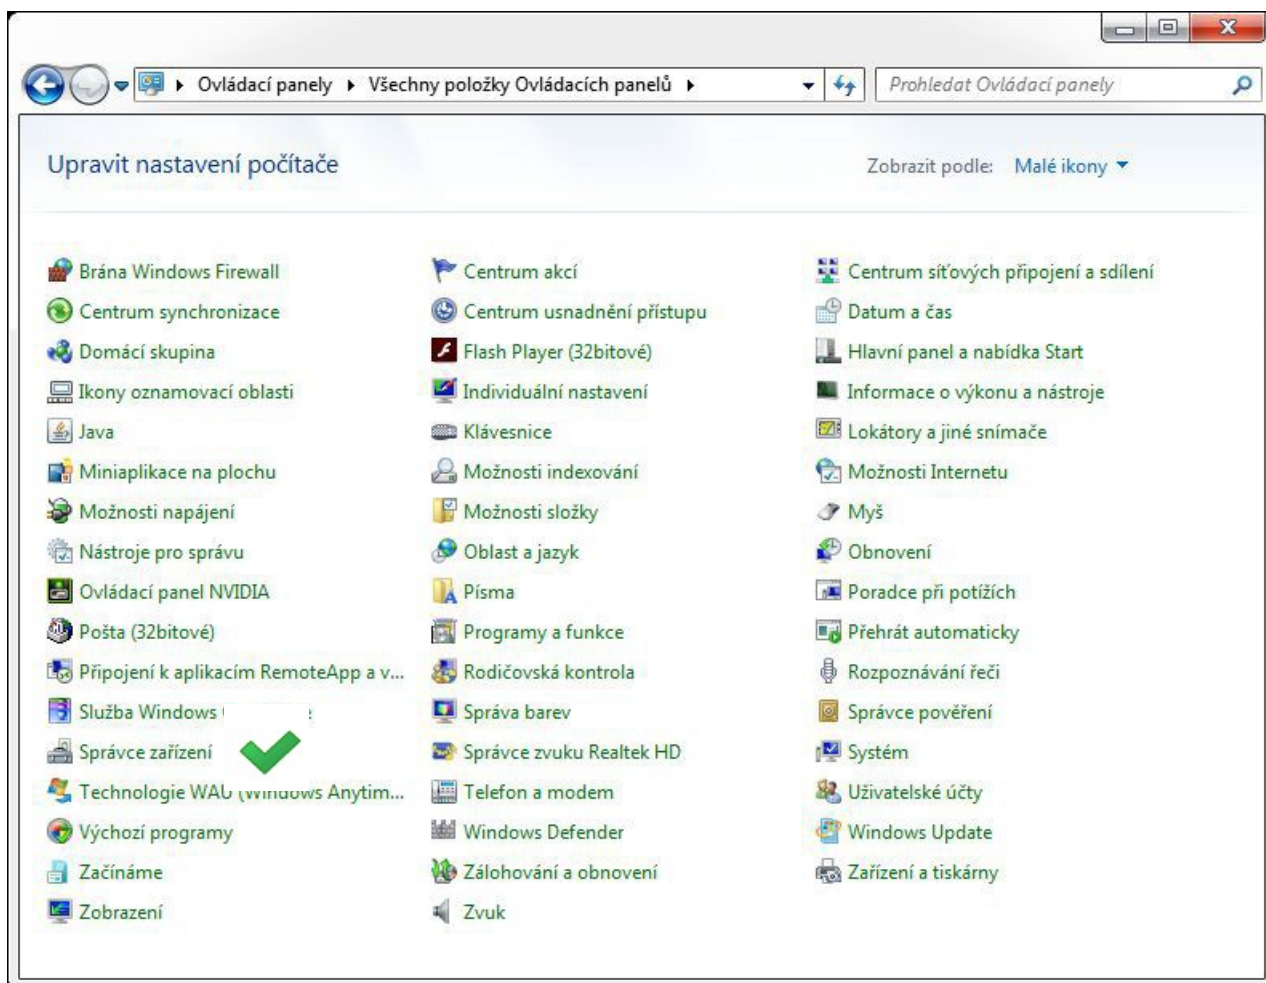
Ovládací panely ▸ Všechny položky Ovládacích panelů ▸

Prohledat Ovládací panely

Upravit nastavení počítače

Zobrazit podle: Malé ikony

Brána Windows Firewall
Centrum synchronizace
Domácí skupina
Ikony oznamovací oblasti
Java
Miniaplikace na plochu
Možnosti napájení
Nástroje pro správu
Ovládací panel NVIDIA
Pošta (32bitové)
Připojení k aplikacím RemoteApp a v...
Služba Windows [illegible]
Správce zařízení
Technologie WA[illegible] Windows Anytim...
Výchozí programy
Začínáme
Zobrazení

Centrum akcí
Centrum usnadnění přístupu
Flash Player (32bitové)
Individuální nastavení
Klávesnice
Možnosti indexování
Možnosti složky
Oblast a jazyk
Písma
Programy a funkce
Rodičovská kontrola
Správa barev
Správce zvuku Realtek HD
Telefon a modem
Windows Defender
Zálohování a obnovení
Zvuk

Centrum síťových připojení a sdílení
Datum a čas
Hlavní panel a nabídka Start
Informace o výkonu a nástroje
Lokátory a jiné snímače
Možnosti Internetu
Myš
Obnovení
Poradce při potížích
Přehrát automaticky
Rozpoznávání řeči
Správce pověření
Systém
Uživatelské účty
Windows Update
Zařízení a tiskárny